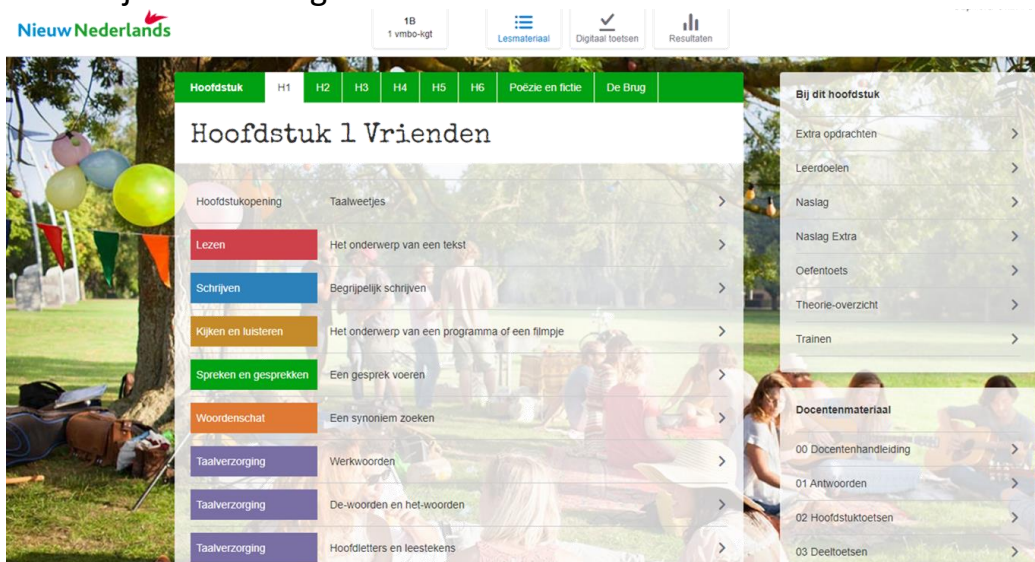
Nieuw Nederlands

1B
1 vmbo-kgt

Lesmateriaal
Digitaal toetsen
Resultaten

Hoofdstuk
H1
H2
H3
H4
H5
H6
Poëzie en fictie
De Brug

Hoofdstuk 1 Vrienden

Hoofdstukopening
Taalweetjes

Lezen
Het onderwerp van een tekst

Schrijven
Begrijpelijk schrijven

Kijken en luisteren
Het onderwerp van een programma of een filmpje

Spreken en gesprekken
Een gesprek voeren

Woordenschat
Een synoniem zoeken

Taalverzorging
Werkwoorden

Taalverzorging
De-woorden en het-woorden

Taalverzorging
Hoofdletters en leestekens

Bij dit hoofdstuk
Extra opdrachten
Leerdoelen
Naslag
Naslag Extra
Oefentoets
Theorie-overzicht
Trainen

Docentenmateriaal
00 Docentenhandleiding
01 Antwoorden
02 Hoofdstuktoetsen
03 Deeltoetsen